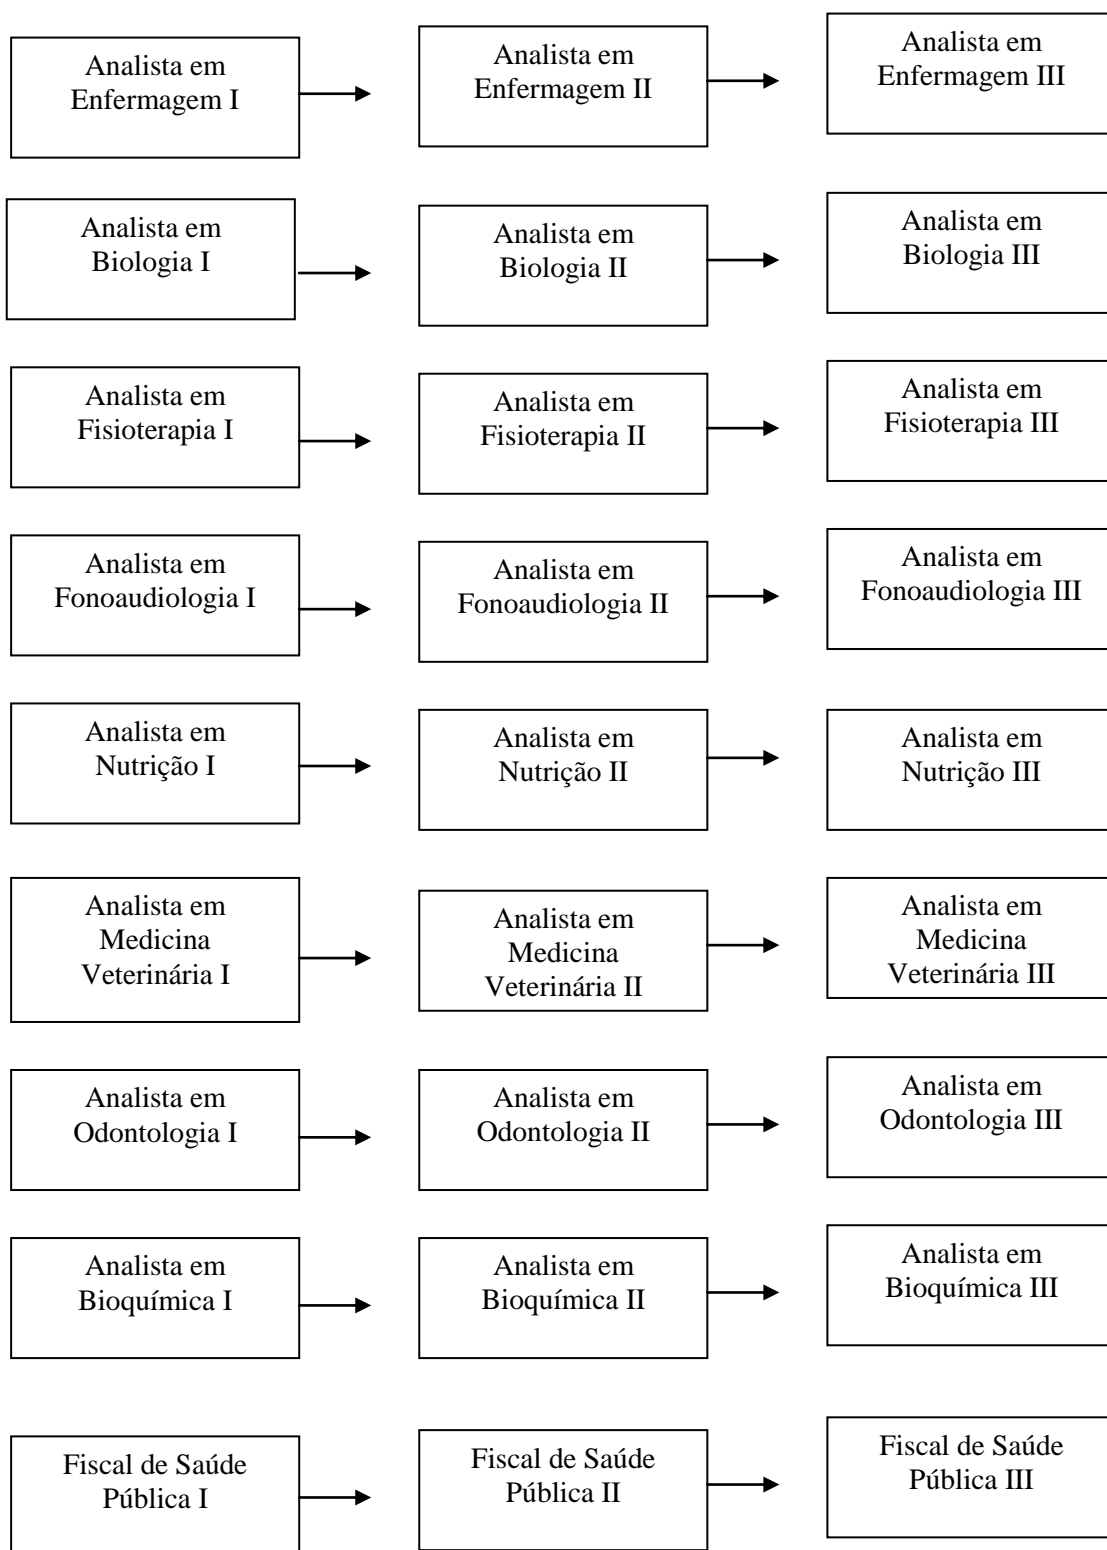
Analista em Enfermagem I

Analista em Enfermagem II

Analista em Enfermagem III

Analista em Biologia I

Analista em Biologia II

Analista em Biologia III

Analista em Fisioterapia I

Analista em Fisioterapia II

Analista em Fisioterapia III

Analista em Fonoaudiologia I

Analista em Fonoaudiologia II

Analista em Fonoaudiologia III

Analista em Nutrição I

Analista em Nutrição II

Analista em Nutrição III

Analista em Medicina Veterinária I

Analista em Medicina Veterinária II

Analista em Medicina Veterinária III

Analista em Odontologia I

Analista em Odontologia II

Analista em Odontologia III

Analista em Bioquímica I

Analista em Bioquímica II

Analista em Bioquímica III

Fiscal de Saúde Pública I

Fiscal de Saúde Pública II

Fiscal de Saúde Pública III